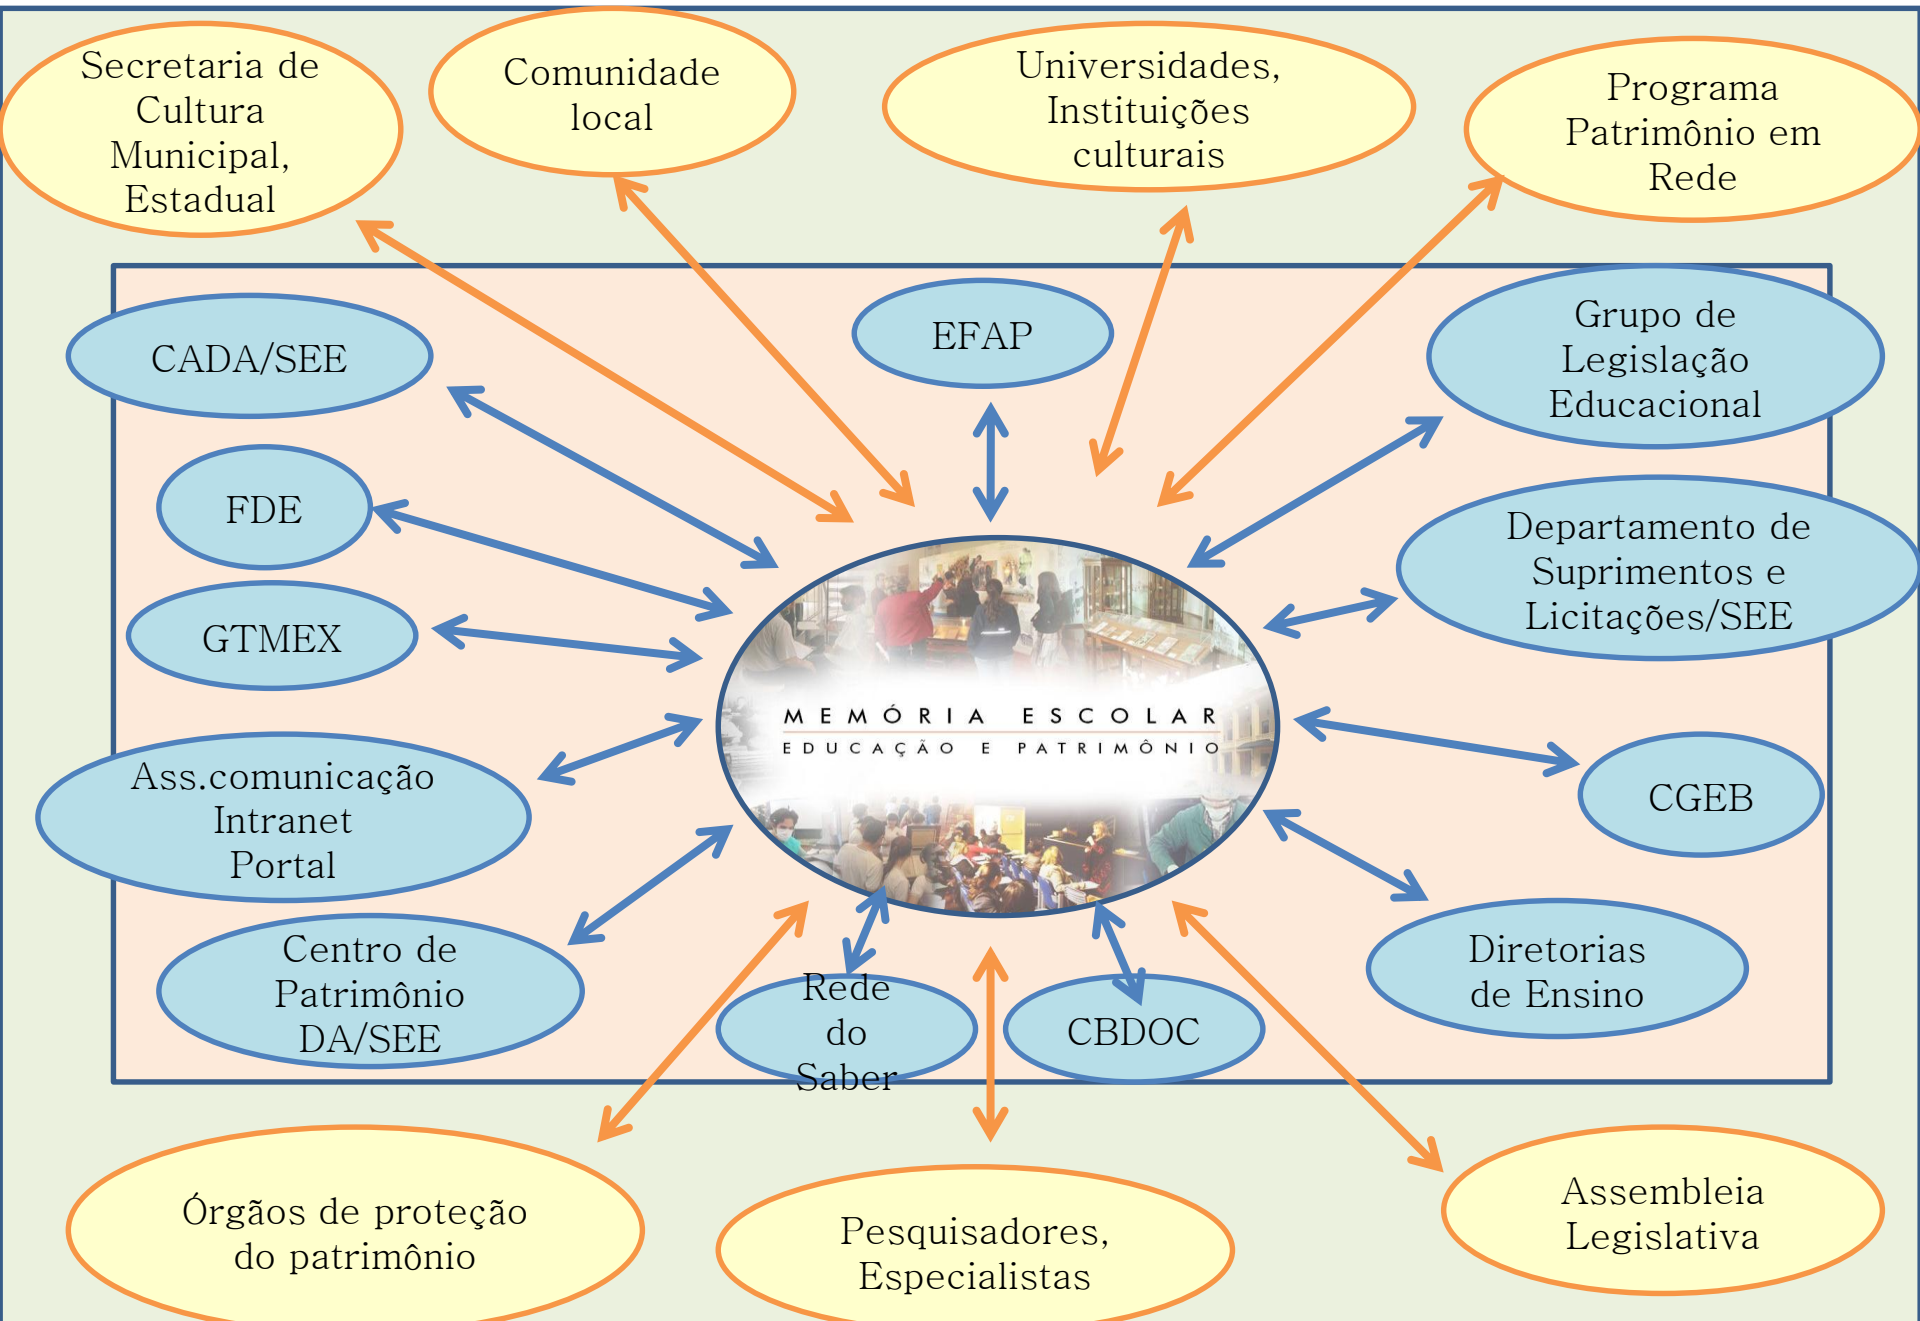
Secretaria de Cultura Municipal, Estadual

Comunidade local

Universidades, Instituições culturais

Programa Patrimônio em Rede

CADA/SEE

EFAP

Grupo de Legislação Educacional

FDE

Departamento de Suprimentos e Licitações/SEE

GTMEX

MEMÓRIA ESCOLAR
EDUCAÇÃO E PATRIMÔNIO

Ass.comunicação Intranet Portal

CGEB

Centro de Patrimônio DA/SEE

Rede do Saber

CBDOC

Diretorias de Ensino

Órgãos de proteção do patrimônio

Pesquisadores, Especialistas

Assembleia Legislativa